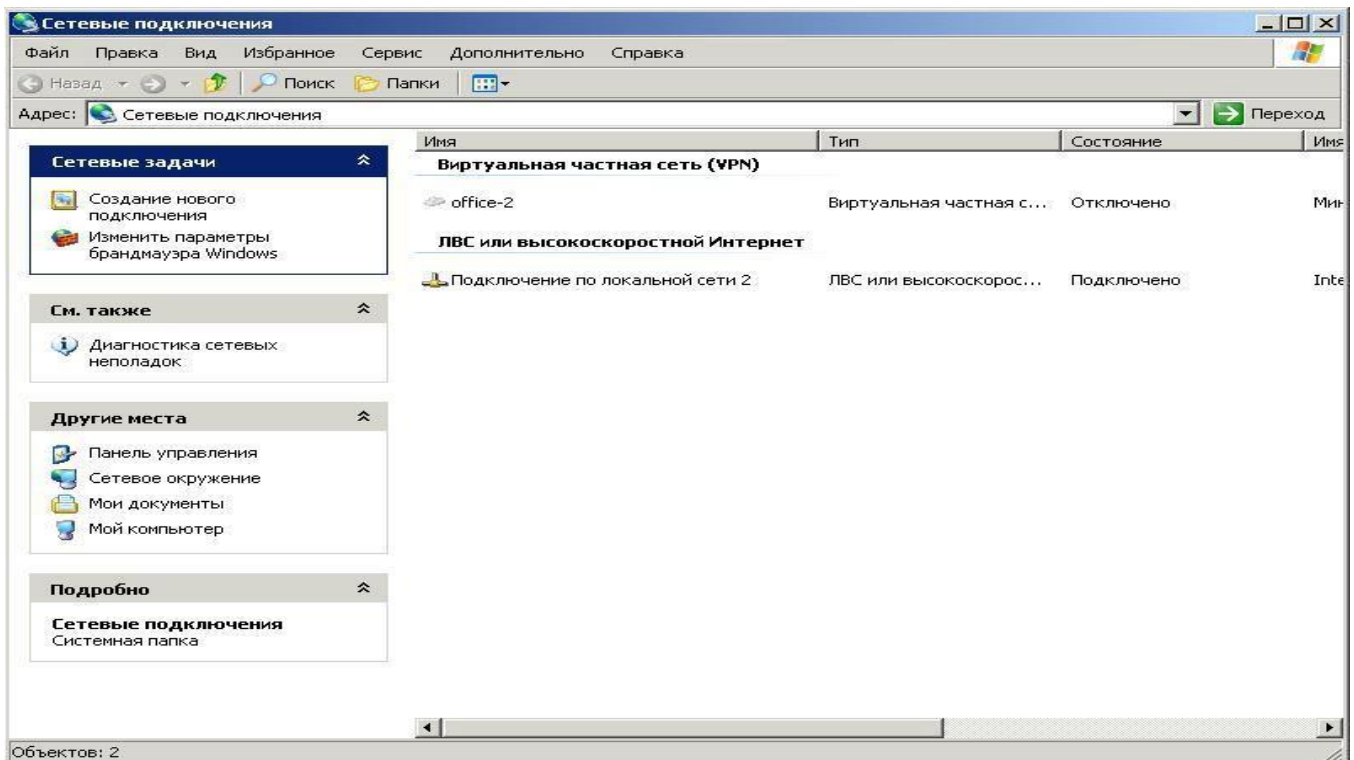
Сетевые подключения

Файл Правка Вид Избранное Сервис Дополнительно Справка

Назад Поиск Папки

Адрес: Сетевые подключения Переход

Сетевые задачи

Создание нового подключения

Изменить параметры брандмауэра Windows

См. также

Диагностика сетевых неполадок

Другие места

Панель управления

Сетевое окружение

Мои документы

Мой компьютер

Подробно

Сетевые подключения
Системная папка

| Имя | Тип | Состояние | Имя |
|---|---|---|---|
| Виртуальная частная сеть (VPN) | | | |
| office-2 | Виртуальная частная с... | Отключено | Мин |
| ЛВС или высокоскоростной Интернет | | | |
| Подключение по локальной сети 2 | ЛВС или высокоскорос... | Подключено | Inte |

Объектов: 2